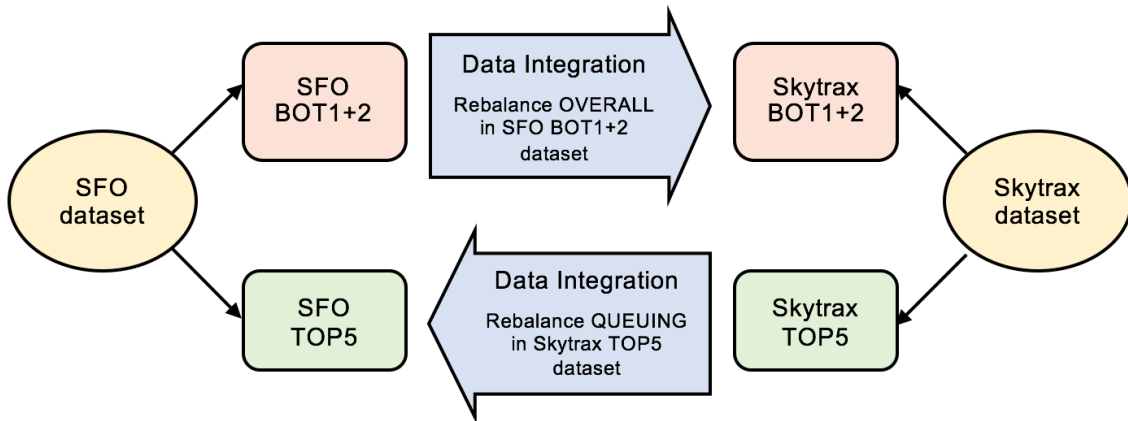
SFO dataset

SFO BOT1+2

Data Integration

Rebalance OVERALL in SFO BOT1+2 dataset

Skytrax BOT1+2

Skytrax dataset

SFO TOP5

Data Integration

Rebalance QUEUING in Skytrax TOP5 dataset

Skytrax TOP5